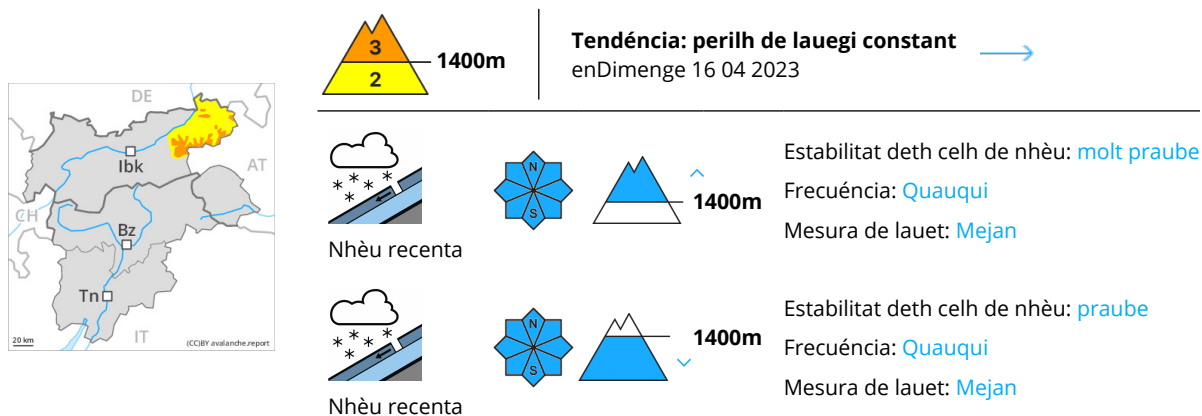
DE
AT
CH
Ibk
Bz
Tn
IT
20 km
(CC)BY avalanche.report

3
2
1400m

Tendéncia: perilh de lauegi constant
enDimenge 16 04 2023

Nhèu recenta
N
S
1400m
Estabilitat deth celh de nhèu: molt praube
Frecuéncia: Quauqui
Mesura de lauet: Mejan

Nhèu recenta
N
S
1400m
Estabilitat deth celh de nhèu: praube
Frecuéncia: Quauqui
Mesura de lauet: Mejan